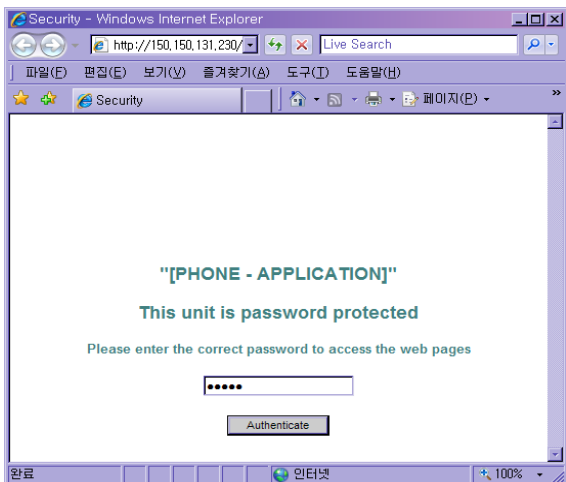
Security - Windows Internet Explorer

http://150.150.131.230/

Live Search

파일(F) 편집(E) 보기(V) 즐겨찾기(A) 도구(T) 도움말(H)

Security

페이지(P)

"[PHONE - APPLICATION]"

This unit is password protected

Please enter the correct password to access the web pages

•••••

Authenticate

완료

인터넷

100%